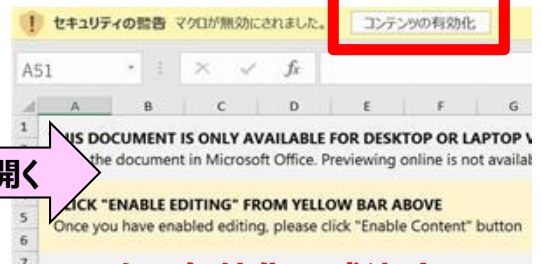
セキュリティの警告 マクロが無効にされました。 コンテンツの有効化

A51

fx

A B C D E F G

1
2
3
4
5
6
7

開く

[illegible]IS DOCUMENT IS ONLY AVAILABLE FOR DESKTOP OR LAPTOP V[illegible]

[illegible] the document in Microsoft Office. Previewing online is not availab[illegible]

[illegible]LICK "ENABLE EDITING" FROM YELLOW BAR ABOVE

Once you have enabled editing, please click "Enable Content" button